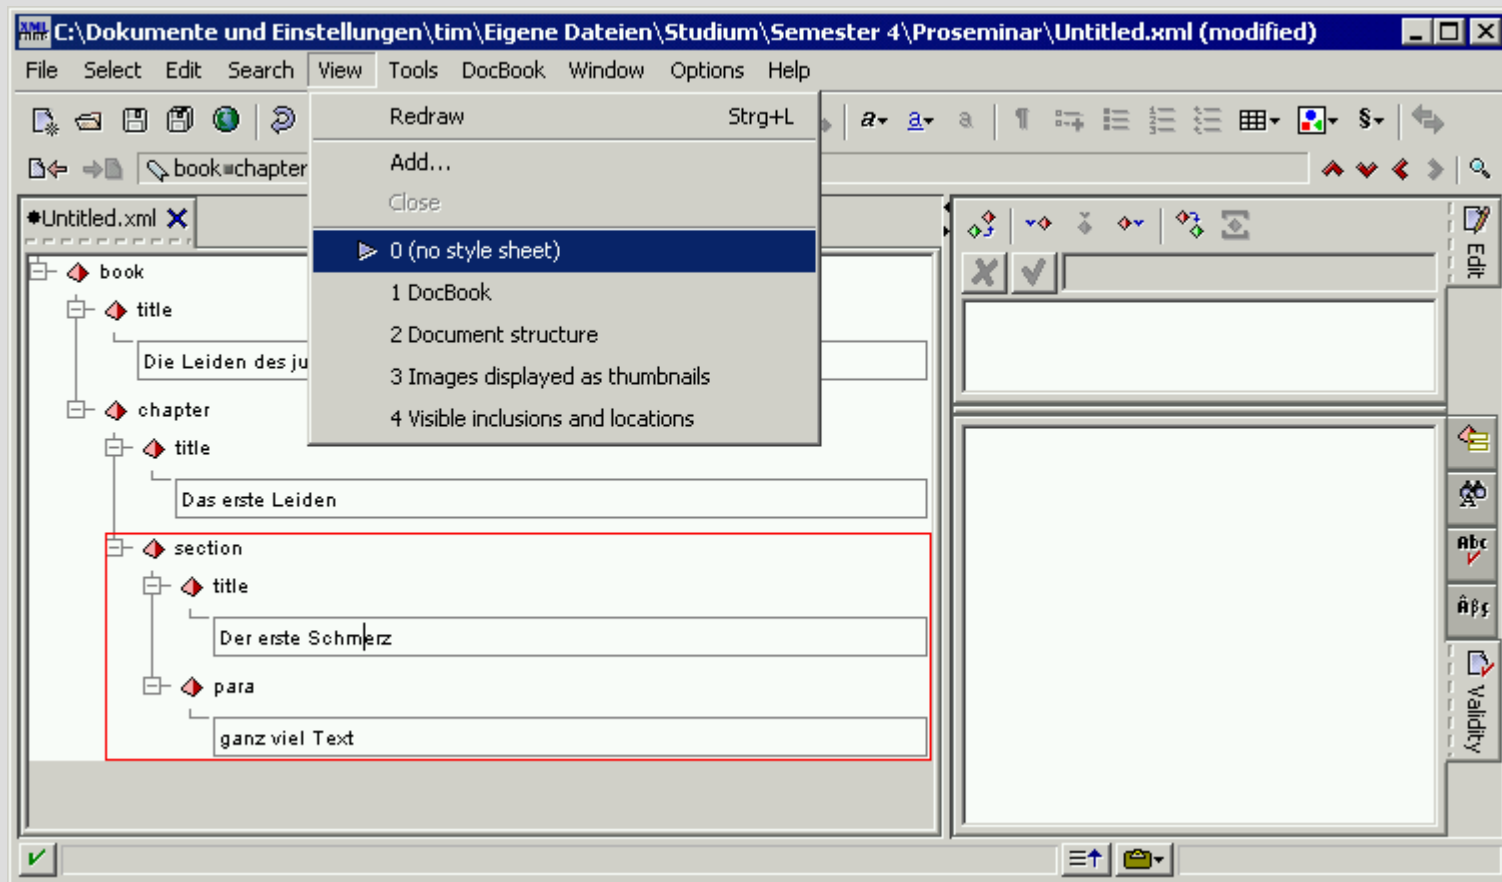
C:\Dokumente und Einstellungen\tim\Eigene Dateien\Studium\Semester 4\Proseminar\Untitled.xml (modified)

File Select Edit Search View Tools DocBook Window Options Help

Redraw Strg+L
Add...
Close
0 (no style sheet)
1 DocBook
2 Document structure
3 Images displayed as thumbnails
4 Visible inclusions and locations

book▪chapter

*Untitled.xml

book
title
Die Leiden des ju
chapter
title
Das erste Leiden
section
title
Der erste Schmerz
para
ganz viel Text

Edit
Validity